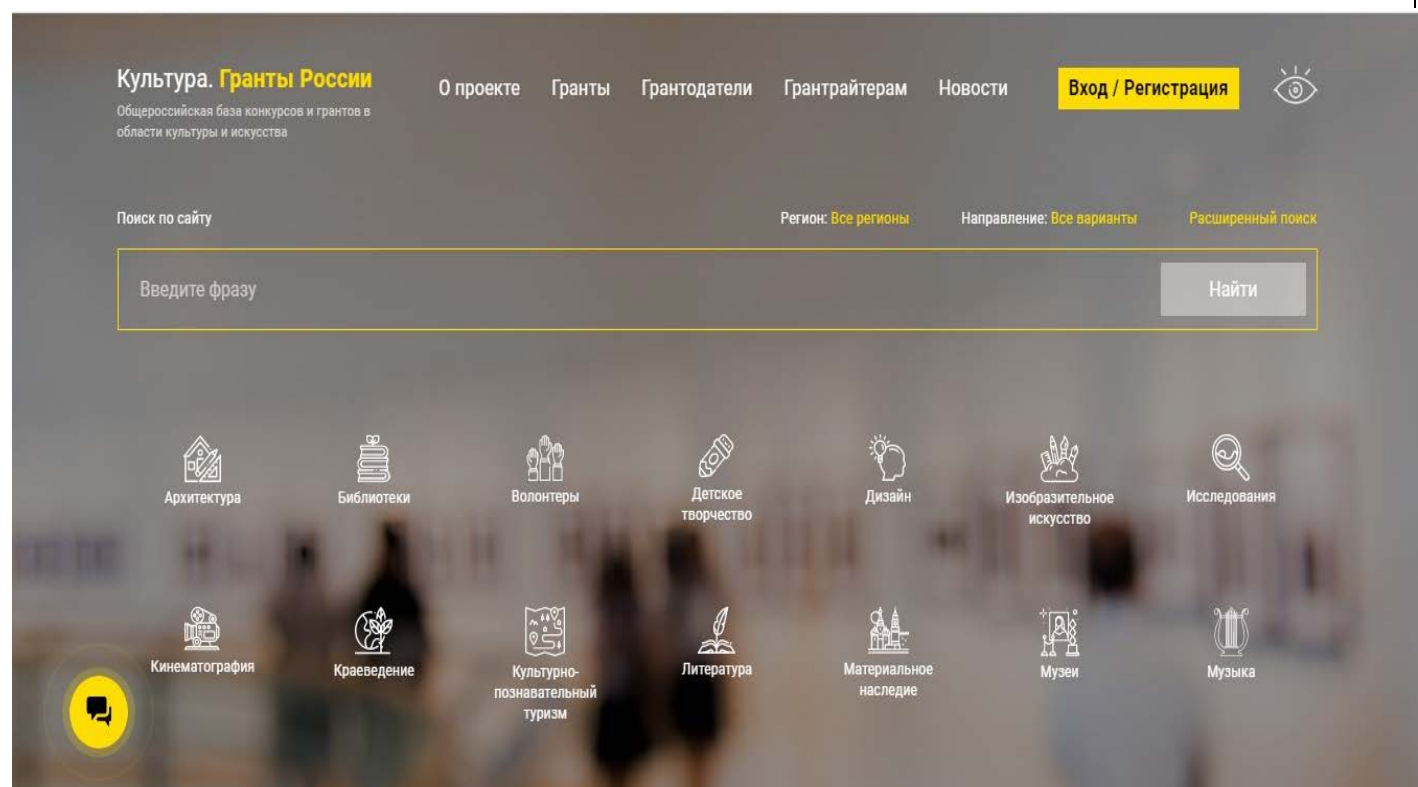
Культура. Гранты России
Общероссийская база конкурсов и грантов в области культуры и искусства

О проекте Гранты Грантодатели Грантрайтерам Новости Вход / Регистрация

Поиск по сайту

Регион: Все регионы Направление: Все варианты Расширенный поиск

Введите фразу

Найти

Архитектура
Библиотеки
Волонтеры
Детское творчество
Дизайн
Изобразительное искусство
Исследования

Кинематография
Краеведение
Культурно-познавательный туризм
Литература
Материальное наследие
Музеи
Музыка